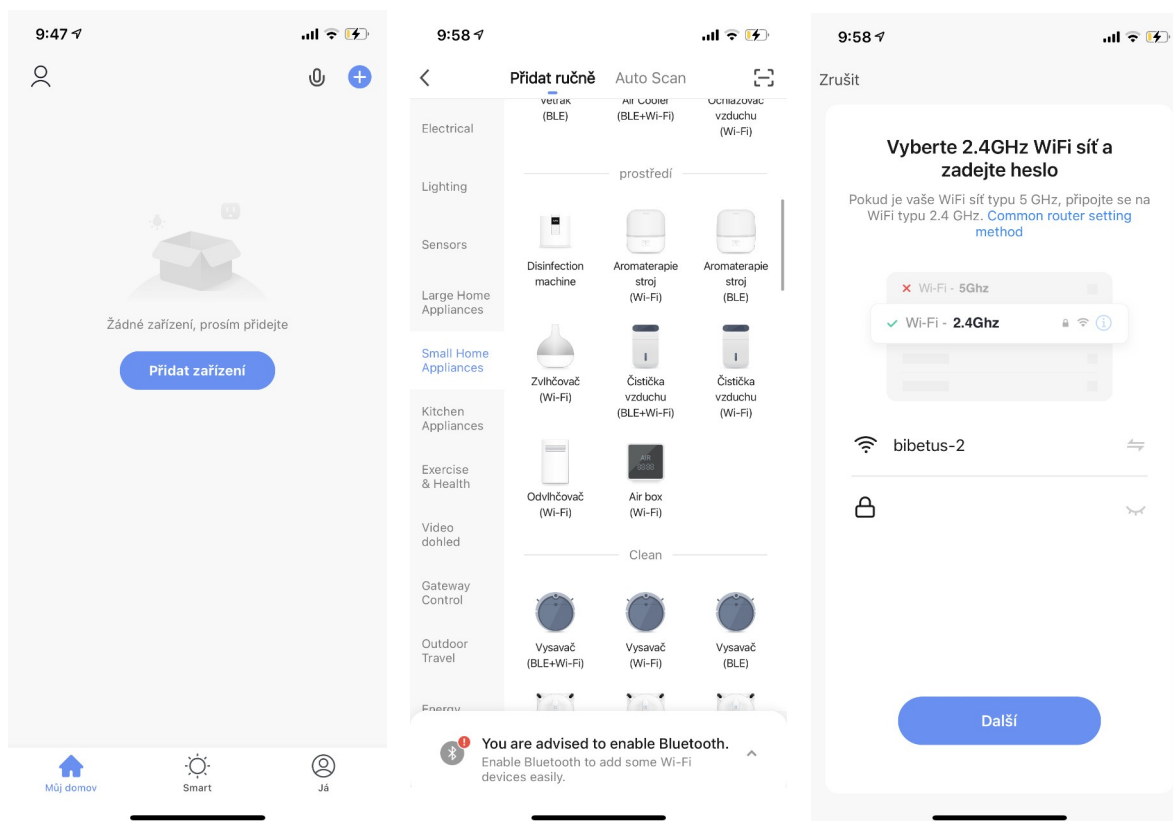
9:47

Žádné zařízení, prosím přidejte

Přidat zařízení

Můj domov
Smart
Já

9:58

Přidat ručně
Auto Scan

Electrical
Lighting
Sensors
Large Home Appliances
Small Home Appliances
Kitchen Appliances
Exercise & Health
Video dohled
Gateway Control
Outdoor Travel
Energy

větrák (BLE)
Air Cooler (BLE+Wi-Fi)
Ochlazovač vzduchu (Wi-Fi)

prostředí

Disinfection machine
Aromaterapie stroj (Wi-Fi)
Aromaterapie stroj (BLE)
Zvlhčovač (Wi-Fi)
Čistička vzduchu (BLE+Wi-Fi)
Čistička vzduchu (Wi-Fi)
Odvlhčovač (Wi-Fi)
Air box (Wi-Fi)

Clean

Vysavač (BLE+Wi-Fi)
Vysavač (Wi-Fi)
Vysavač (BLE)

You are advised to enable Bluetooth.
Enable Bluetooth to add some Wi-Fi devices easily.

9:58

Zrušit

Vyberte 2.4GHz WiFi síť a zadejte heslo

Pokud je vaše WiFi síť typu 5 GHz, připojte se na WiFi typu 2.4 GHz. Common router setting method

Wi-Fi - 5Ghz
Wi-Fi - 2.4Ghz

bibetus-2

Další